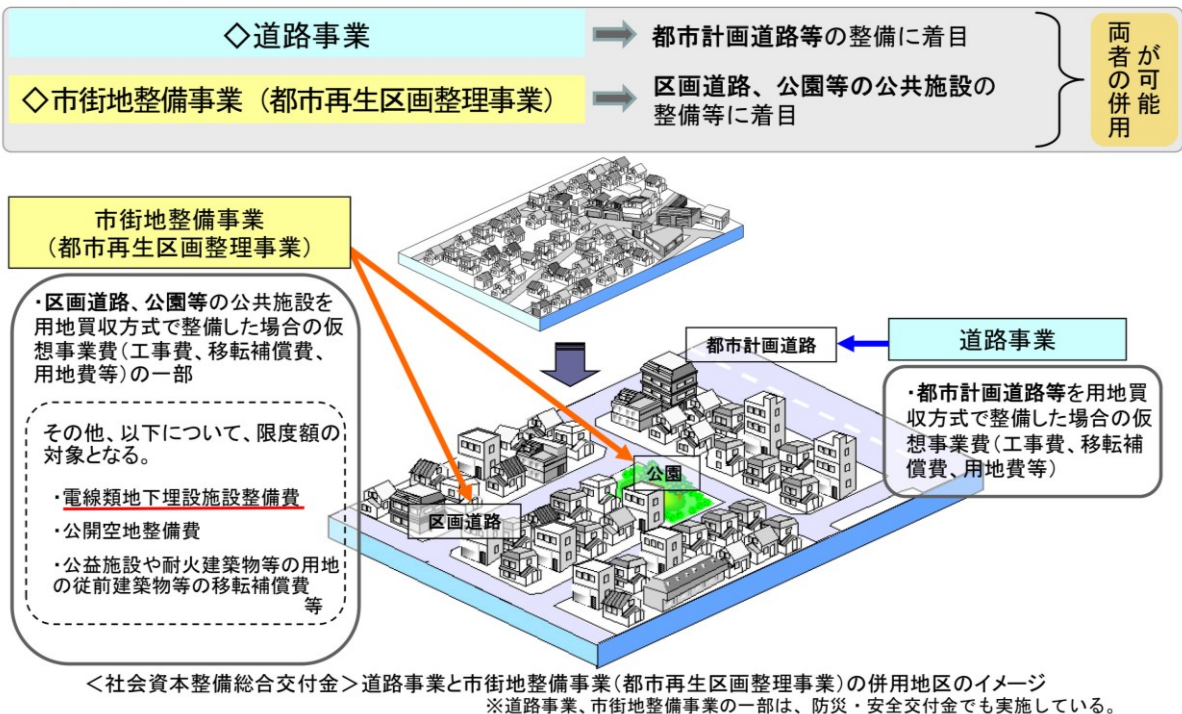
◇道路事業

都市計画道路等の整備に着目

◇市街地整備事業（都市再生区画整理事業）

区画道路、公園等の公共施設の整備等に着目

両者の併用が可能

市街地整備事業
（都市再生区画整理事業）

・区画道路、公園等の公共施設を用地買収方式で整備した場合の仮想事業費（工事費、移転補償費、用地費等）の一部

その他、以下について、限度額の対象となる。

・電線類地下埋設施設整備費

・公開空地整備費

・公益施設や耐火建築物等の用地の従前建築物等の移転補償費 等

都市計画道路

道路事業

・都市計画道路等を用地買収方式で整備した場合の仮想事業費（工事費、移転補償費、用地費等）

公園

区画道路

＜社会資本整備総合交付金＞道路事業と市街地整備事業（都市再生区画整理事業）の併用地区のイメージ

※道路事業、市街地整備事業の一部は、防災・安全交付金でも実施している。